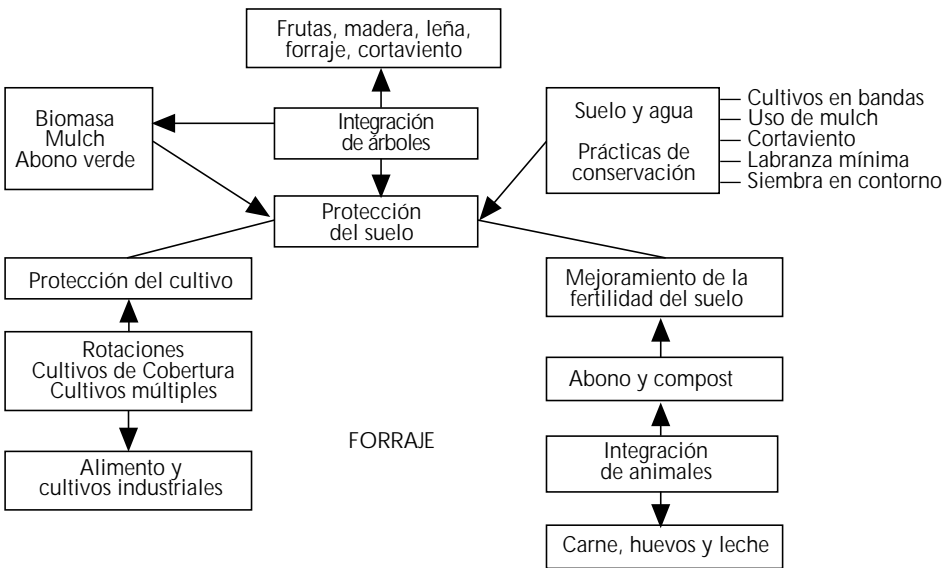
Frutas, madera, leña, forraje, cortaviento

Biomasa
Mulch
Abono verde

Integración de árboles

Suelo y agua

Prácticas de conservación

Cultivos en bandas
Uso de mulch
Cortaviento
Labranza mínima
Siembra en contorno

Protección del suelo

Protección del cultivo

Mejoramiento de la fertilidad del suelo

Rotaciones
Cultivos de Cobertura
Cultivos múltiples

Abono y compost

FORRAJE

Integración de animales

Alimento y cultivos industriales

Carne, huevos y leche